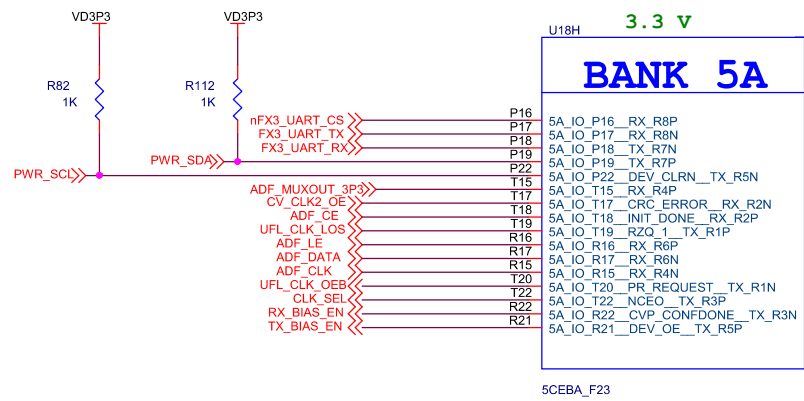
VD3P3
VD3P3
R82
1K
R112
1K
PWR_SCL
PWR_SDA
nFX3_UART_CS
FX3_UART_TX
FX3_UART_RX
ADF_MUXOUT_3P3
CV_CLK2_OE
ADF_CE
UFL_CLK_LOS
ADF_LE
ADF_DATA
ADF_CLK
UFL_CLK_OEB
CLK_SEL
RX_BIAS_EN
TX_BIAS_EN

U18H
3.3 V
BANK 5A

| Pin | Signal |
|---|---|
| P16 | 5A_IO_P16__RX_R8P |
| P17 | 5A_IO_P17__RX_R8N |
| P18 | 5A_IO_P18__TX_R7N |
| P19 | 5A_IO_P19__TX_R7P |
| P22 | 5A_IO_P22__DEV_CLRN__TX_R5N |
| T15 | 5A_IO_T15__RX_R4P |
| T17 | 5A_IO_T17__CRC_ERROR__RX_R2N |
| T18 | 5A_IO_T18__INIT_DONE__RX_R2P |
| T19 | 5A_IO_T19__RZQ_1__TX_R1P |
| R16 | 5A_IO_R16__RX_R6P |
| R17 | 5A_IO_R17__RX_R6N |
| R15 | 5A_IO_R15__RX_R4N |
| T20 | 5A_IO_T20__PR_REQUEST__TX_R1N |
| T22 | 5A_IO_T22__NCEO__TX_R3P |
| R22 | 5A_IO_R22__CVP_CONFDONE__TX_R3N |
| R21 | 5A_IO_R21__DEV_OE__TX_R5P |

5CEBA_F23